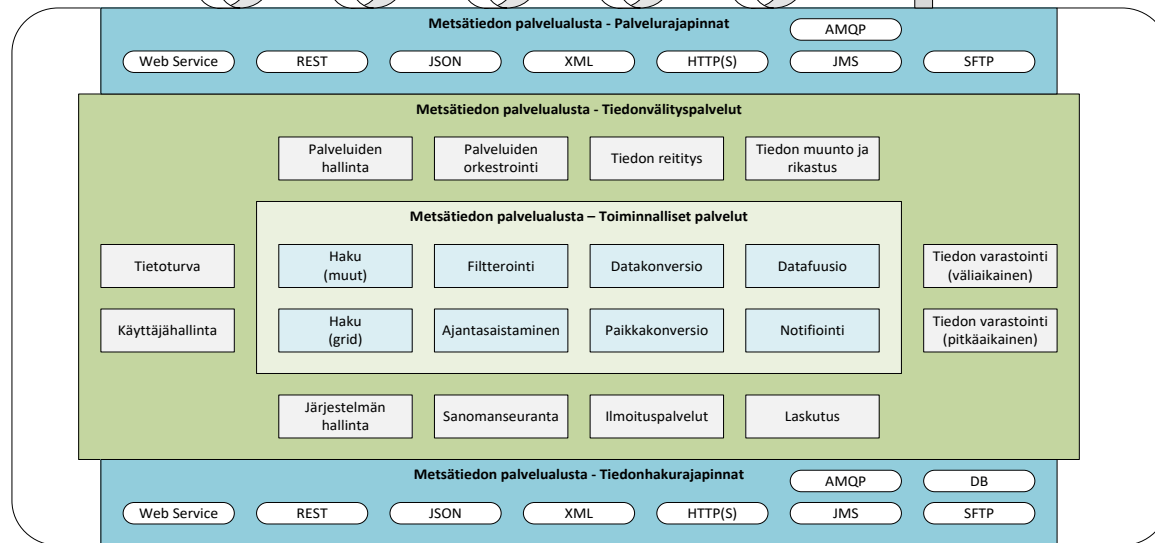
Metsätiedon palvelualusta - Palvelurajapinnat

AMQP

Web Service
REST
JSON
XML
HTTP(S)
JMS
SFTP

Metsätiedon palvelualusta - Tiedonvälityspalvelut

Palveluiden hallinta
Palveluiden orkestrointi
Tiedon reititys
Tiedon muunto ja rikastus

Metsätiedon palvelualusta – Toiminnalliset palvelut

Tietoturva
Haku (muut)
Filtterointi
Datakonversio
Datafuusio
Tiedon varastointi (väliaikainen)

Käyttäjähallinta
Haku (grid)
Ajantasaistaminen
Paikkakonversio
Notifiointi
Tiedon varastointi (pitkäaikainen)

Järjestelmän hallinta
Sanomanseuranta
Ilmoituspalvelut
Laskutus

Metsätiedon palvelualusta - Tiedonhakurajapinnat

AMQP
DB

Web Service
REST
JSON
XML
HTTP(S)
JMS
SFTP